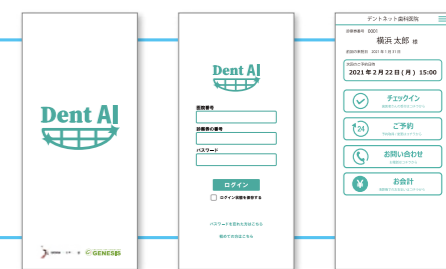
Dent AI

GENESIS

Dent AI

医院番号

診察券の番号

パスワード

ログイン

ログイン状態を保存する

パスワードをお忘れの方はこちら

初めての方はこちら

デントネット歯科医院

診察券番号 0001

横浜 太郎 様

次回のご予約日時

2021 年 2 月 22 日（月） 15:00

チェックイン

ご予約

お問い合わせ

お会計